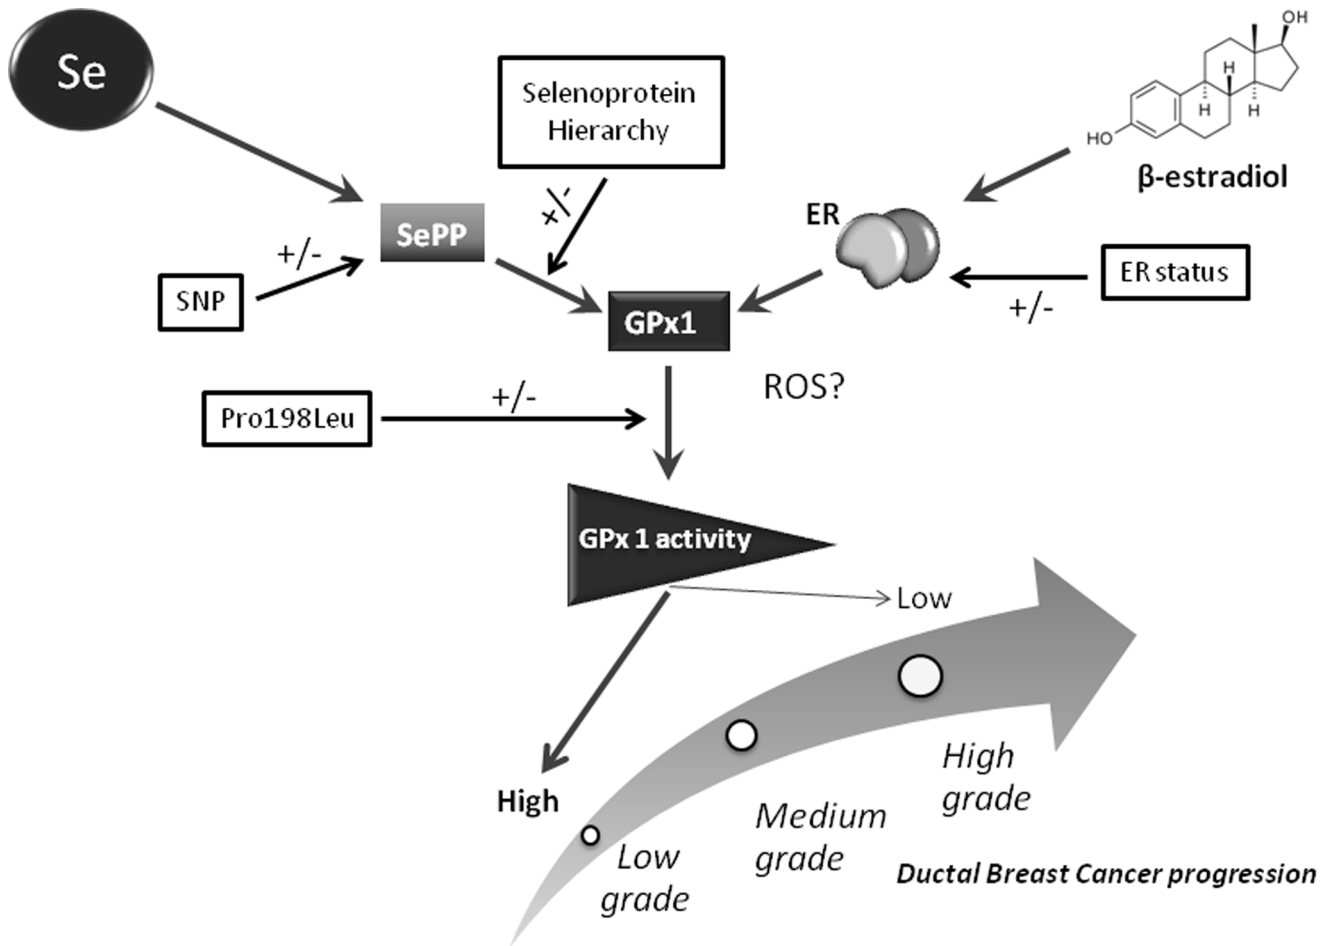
Se

Selenoprotein Hierarchy

OH

H

H

H

HO

β-estradiol

+/-

SePP

ER

+/-

SNP

GPx1

ER status

+/-

ROS?

Pro198Leu

+/-

GPx 1 activity

Low

High

High grade

Medium grade

Low grade

Ductal Breast Cancer progression